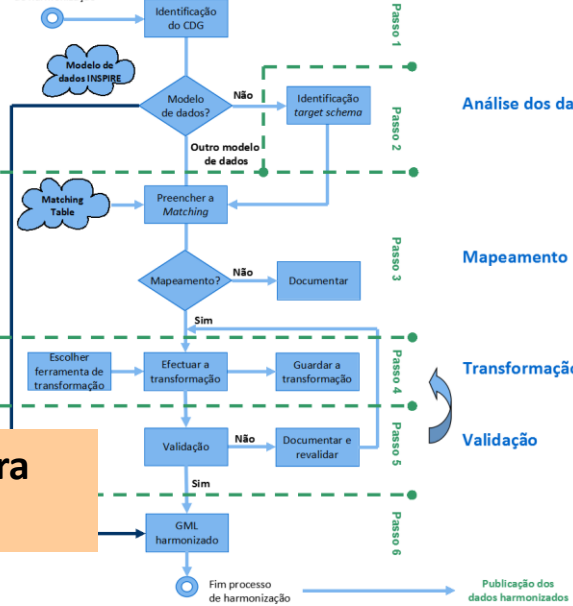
Identificação do CDG

Passo 1

Modelo de dados INSPIRE

Modelo de dados?

Não

Identificação *target schema*

Outro modelo de dados

Passo 2

Análise dos da

Matching Table

Preencher a *Matching*

Passo 3

Mapeamento?

Não

Documentar

Mapeamento

Sim

Escolher ferramenta de transformação

Efectuar a transformação

Guardar a transformação

Passo 4

Transformaçã

Validação

Não

Documentar e revalidar

Passo 5

Validação

ra

Sim

GML harmonizado

Passo 6

Fim processo de harmonização

Publicação dos dados harmonizados